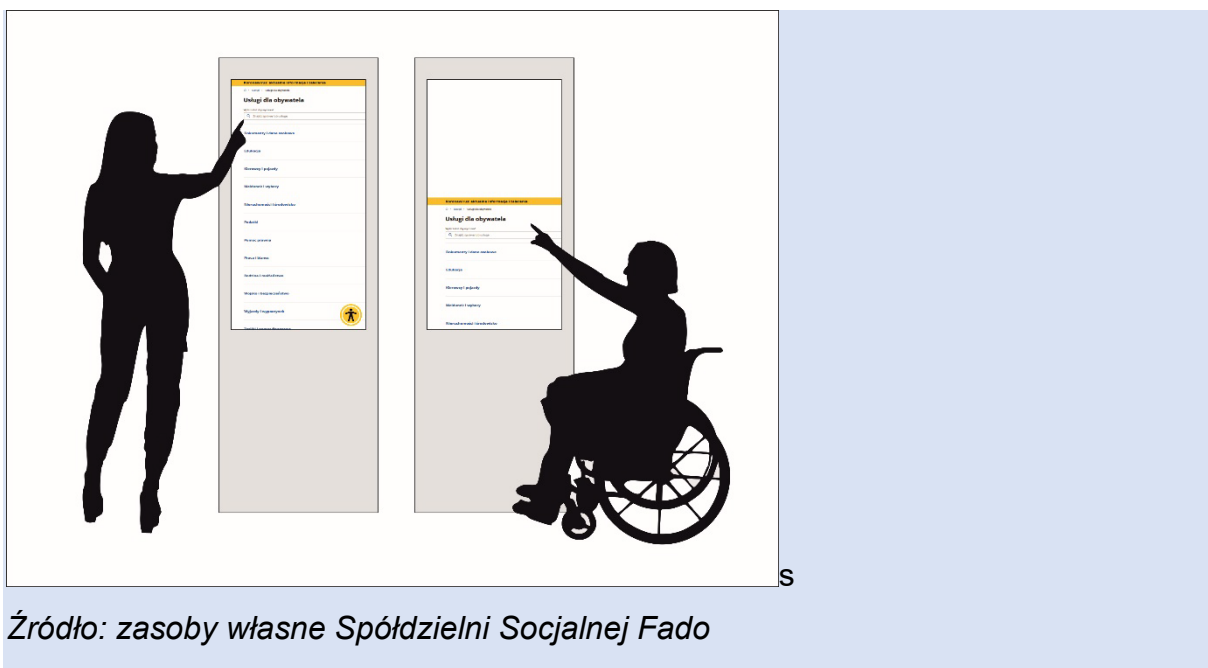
Usługi dla obywatela

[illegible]

Dokumenty i dane osobowe

Edukacja

Kierowcy i pojazdy

Rodzina i zdrowie

Nieruchomości i środowisko

Podatki

Pomoc prawna

Praca i biznes

Podróże i wakacje

Wsparcie i bezpieczeństwo

Urzędy i organizacje

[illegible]

Usługi dla obywatela

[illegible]

Dokumenty i dane osobowe

Edukacja

Kierowcy i pojazdy

Rodzina i zdrowie

Nieruchomości i środowisko

s

Źródło: zasoby własne Spółdzielni Socjalnej Fado